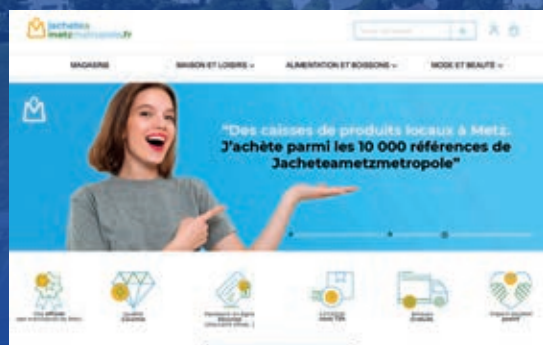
Jacheteà metzmetropole.fr

MAGASINS
MAISON ET LOISIRS
ALIMENTATION ET BOISSONS
MODE ET BEAUTÉ

"Des caisses de produits locaux à Metz. J'achète parmi les 10 000 références de Jacheteametzmetropole"

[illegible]
Qualité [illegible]
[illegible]
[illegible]
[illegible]
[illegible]